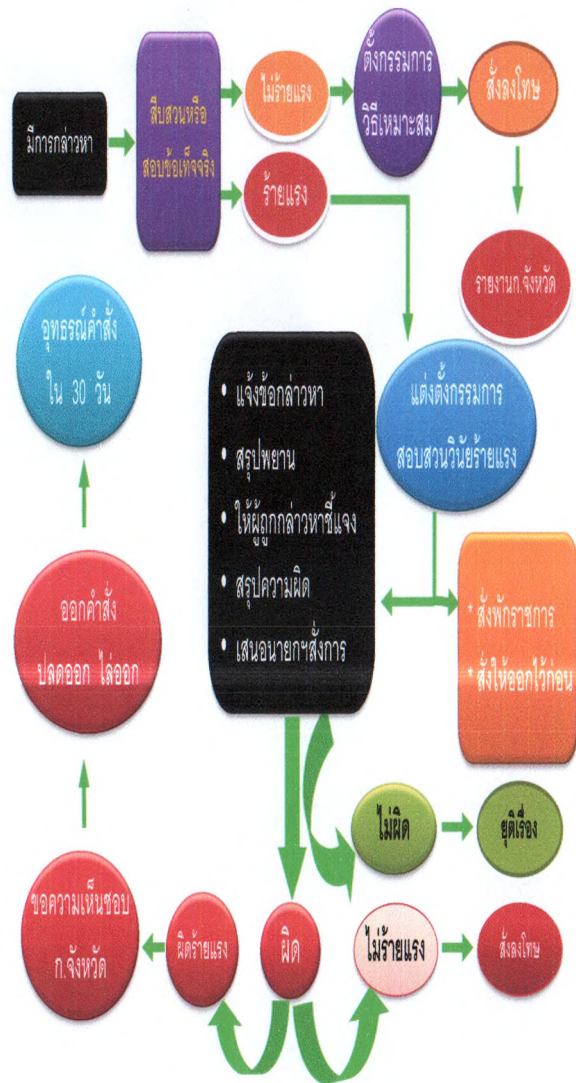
มีการกล่าวหา

สืบสวนหรือ สอบข้อเท็จจริง

ไม่ร้ายแรง

ตั้งกรรมการ วิธีเหมาะสม

สั่งลงโทษ

ร้ายแรง

รายงานก.จังหวัด

อุทธรณ์คำสั่ง ใน 30 วัน

• แจ้งข้อกล่าวหา
• สรุปพยาน
• ให้ผู้ถูกกล่าวหาชี้แจง
• สรุปความผิด
• เสนอนายกฯสั่งการ

แต่งตั้งกรรมการ สอบสวนวินัยร้ายแรง

* สั่งพักราชการ
* สั่งให้ออกไว้ก่อน

ออกคำสั่ง ปลดออก ไล่ออก

ไม่ผิด

ยุติเรื่อง

ขอความเห็นชอบ ก.จังหวัด

ผิดร้ายแรง

ผิด

ไม่ร้ายแรง

สั่งลงโทษ